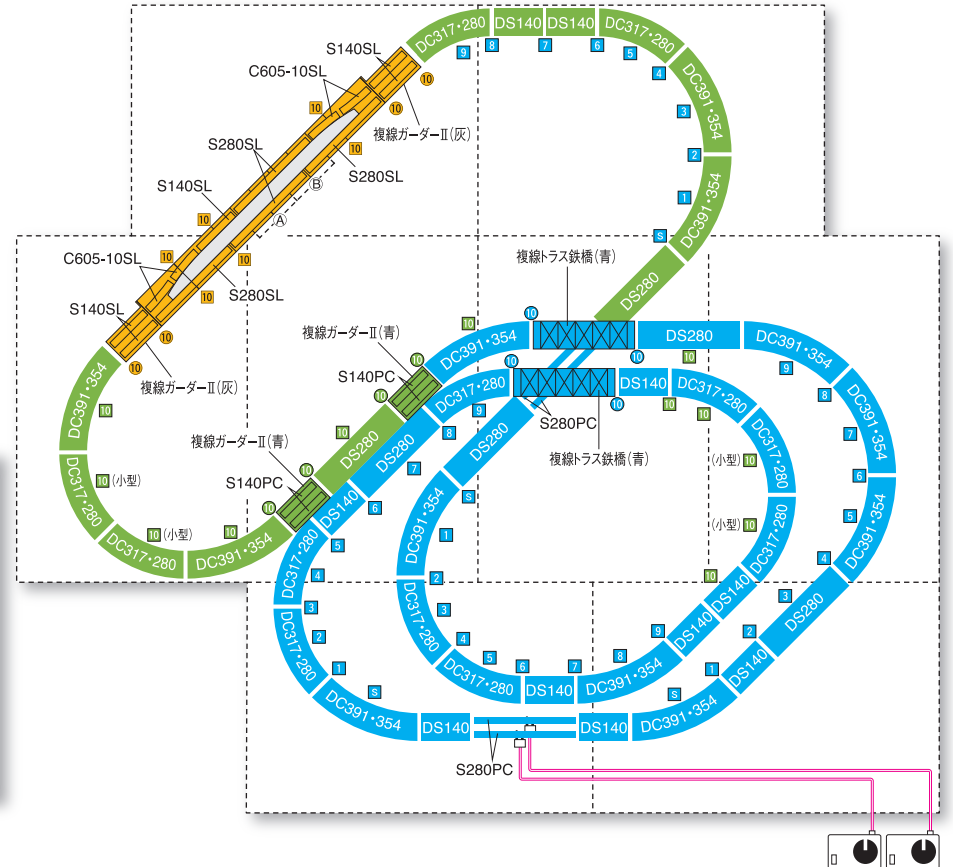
DC317・280
DS140
DS140
DC317・280
9
8
7
6
5
4
3
2
1
S
DC391・354
DC391・354
S140SL
C605-10SL
10
10
10
10
複線ガーダーⅡ(灰)
S280SL
S280SL
Ⓑ
Ⓐ
S140SL
10
10
C605-10SL
10
10
S280SL
S140SL
10
複線ガーダーⅡ(灰)
DC391・354
10
DC317・280
10 (小型)
10 (小型)
DC317・280
10
DC391・354
複線ガーダーⅡ(青)
10
S140PC
10
10
DS280
複線ガーダーⅡ(青)
S140PC
10
10
複線トラス鉄橋(青)
DS280
10
10
DC391・354
DS280
DC391・354
10
10
DC317・280
DS140
10
10
9
8
DS280
DS280
S280PC
複線トラス鉄橋(青)
DC317・280
10
10
DC391・354
DC391・354
(小型) 10
DC317・280
(小型) 10
DC317・280
DS140
7
6
DS140
S
5
DC391・354
4
10
DS140
DS280
DC317・280
5
4
3
2
1
S
DC391・354
3
2
1
DC391・354
9
8
7
6
5
4
3
2
1
S
DC317・280
DC317・280
DS140
DC391・354
DS140
DS140
DS140
DC391・354
S280PC